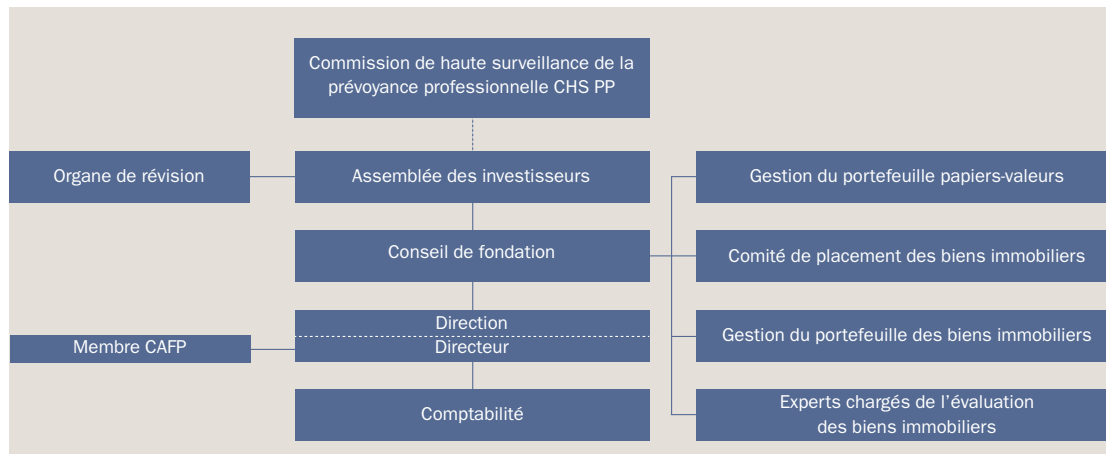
Commission de haute surveillance de la prévoyance professionnelle CHS PP

Organe de révision

Assemblée des investisseurs

Gestion du portefeuille papiers-valeurs

Conseil de fondation

Comité de placement des biens immobiliers

Direction

Membre CAFP

Directeur

Gestion du portefeuille des biens immobiliers

Comptabilité

Experts chargés de l'évaluation des biens immobiliers